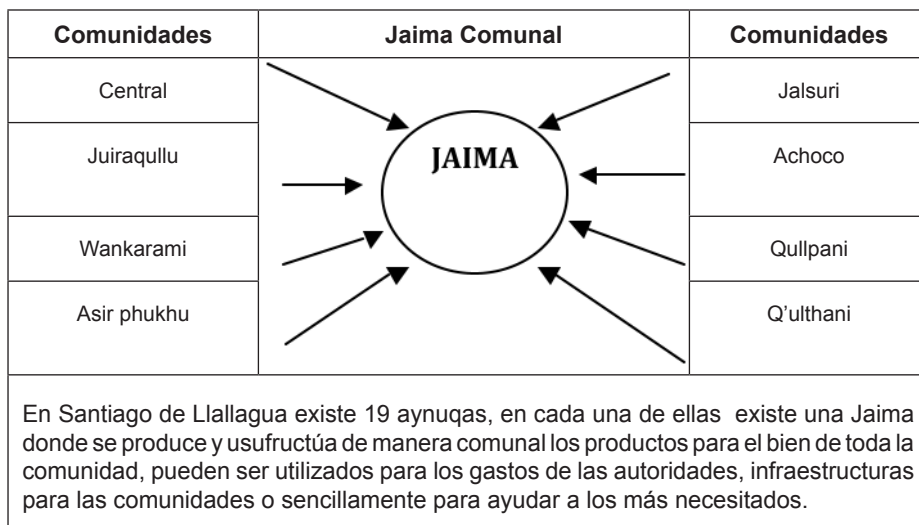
| Comunidades | Jaima Comunal | Comunidades |
|---|---|---|
| Central | JAIMA | Jalsuri |
| Juiraqullu | | Achoco |
| Wankarami | | Qullpani |
| Asir phukhu | | Q'ulthani |

En Santiago de Llallagua existe 19 aynuqas, en cada una de ellas existe una Jaima donde se produce y usufructúa de manera comunal los productos para el bien de toda la comunidad, pueden ser utilizados para los gastos de las autoridades, infraestructuras para las comunidades o sencillamente para ayudar a los más necesitados.